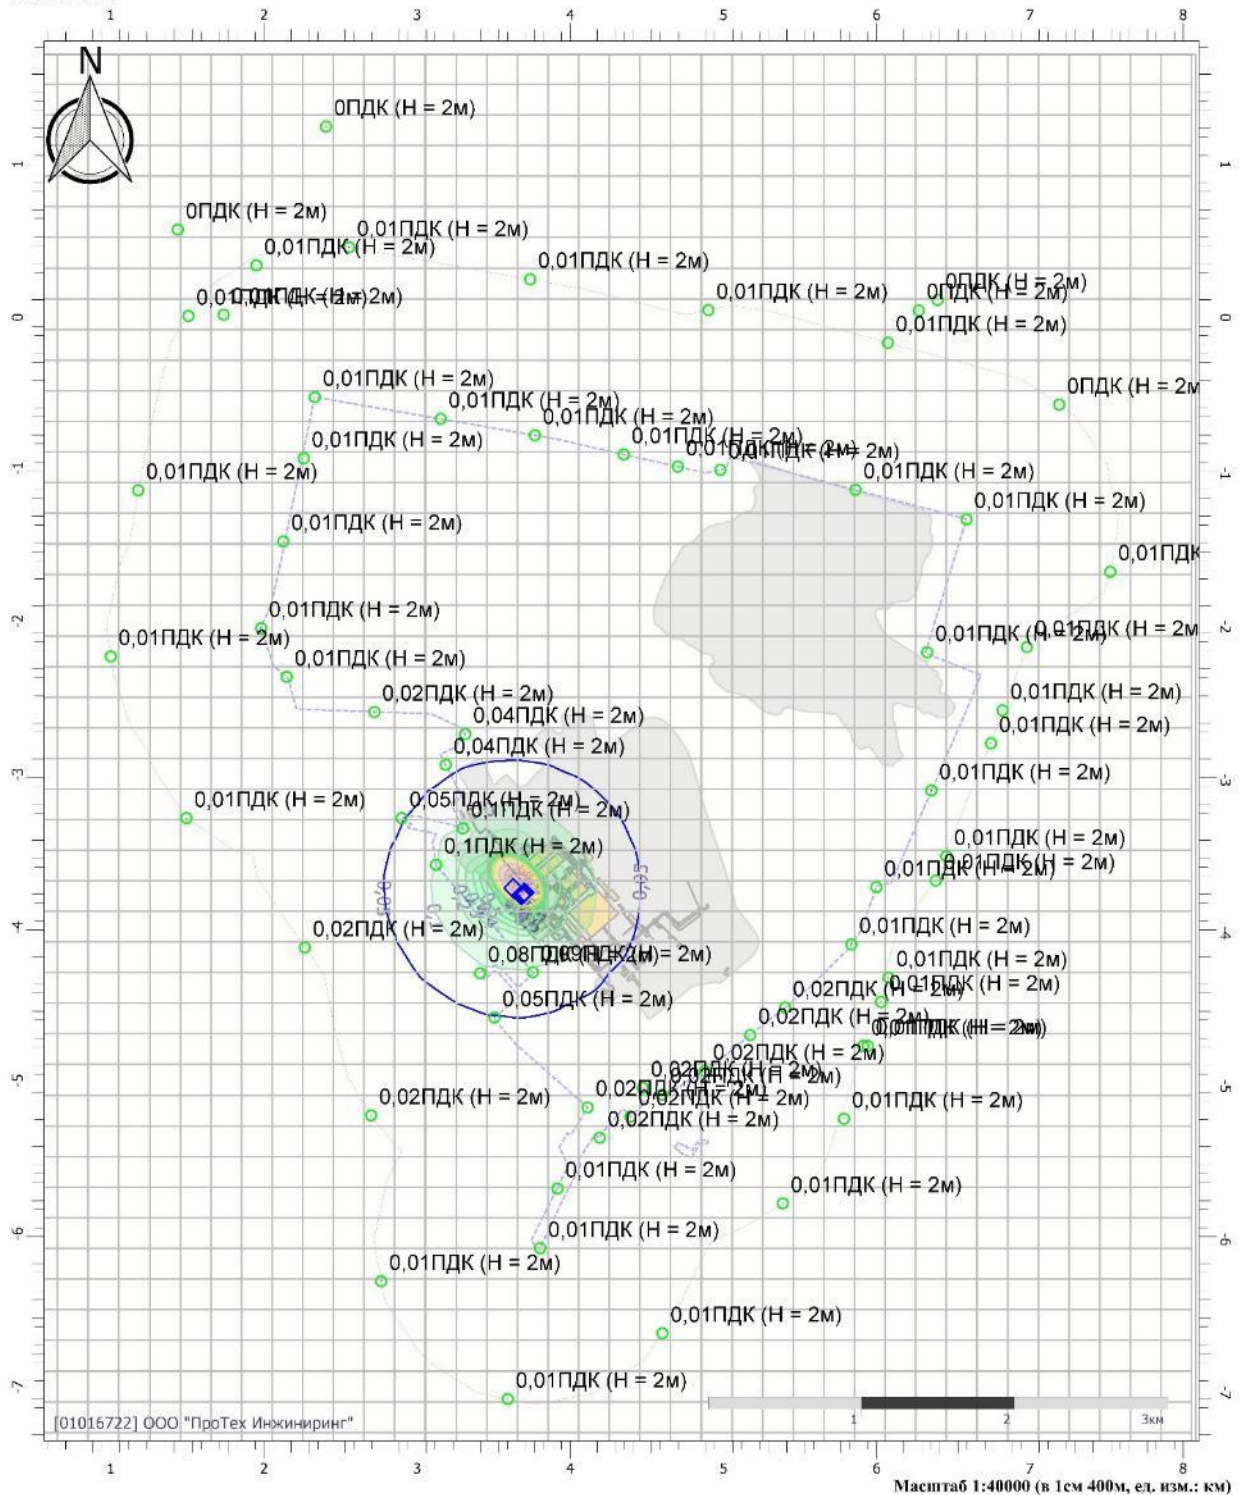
1 2 3 4 5 6 7 8

N

0ПДК (Н = 2м)

0ПДК (Н = 2м)

0,01ПДК (Н = 2м)

0,01ПДК (Н = 2м)

0,01ПДК (Н = 2м)

0,01ПДК (Н = 2м)

0,01ПДК (Н = 2м)

0ПДК (Н = 2м)

0ПДК (Н = 2м)

0,01ПДК (Н = 2м)

0ПДК (Н = 2м

0,01ПДК (Н = 2м)

0,01ПДК (Н = 2м)

0,01ПДК (Н = 2м)

0,01ПДК (Н = 2м)

0,01ПДК (Н = 2м)

0,01ПДК (Н = 2м)

0,01ПДК (Н = 2м)

0,01ПДК (Н = 2м)

0,01ПДК (Н = 2м)

0,01ПДК (Н = 2м)

0,01ПДК

0,01ПДК (Н = 2м)

0,01ПДК (Н = 2м)

0,01ПДК (Н = 2м)

0,01ПДК (Н = 2м)

0,01ПДК (Н = 2м)

0,02ПДК (Н = 2м)

0,01ПДК (Н = 2м)

0,04ПДК (Н = 2м)

0,01ПДК (Н = 2м)

0,04ПДК (Н = 2м)

0,01ПДК (Н = 2м)

0,01ПДК (Н = 2м)

0,05ПДК (Н = 2м)

0,1ПДК (Н = 2м)

0,01ПДК (Н = 2м)

0,1ПДК (Н = 2м)

0,01ПДК (Н = 2м)

0,01ПДК (Н = 2м)

0,01ПДК (Н = 2м)

0,02ПДК (Н = 2м)

0,01ПДК (Н = 2м)

0,08ПДК (Н = 2м)

0,09ПДК (Н = 2м)

0,01ПДК (Н = 2м)

0,02ПДК (Н = 2м)

0,01ПДК (Н = 2м)

0,05ПДК (Н = 2м)

0,02ПДК (Н = 2м)

0,01ПДК (Н = 2м)

0,02ПДК (Н = 2м)

0,02ПДК (Н = 2м)

0,02ПДК (Н = 2м)

0,02ПДК (Н = 2м)

0,02ПДК (Н = 2м)

0,01ПДК (Н = 2м)

0,02ПДК (Н = 2м)

0,01ПДК (Н = 2м)

0,01ПДК (Н = 2м)

0,01ПДК (Н = 2м)

0,01ПДК (Н = 2м)

0,01ПДК (Н = 2м)

0,01ПДК (Н = 2м)

[01016722] ООО "ПроТех Инжиниринг"

1 2 3км

1 2 3 4 5 6 7 8

Масштаб 1:40000 (в 1см 400м, ед. изм.: км)